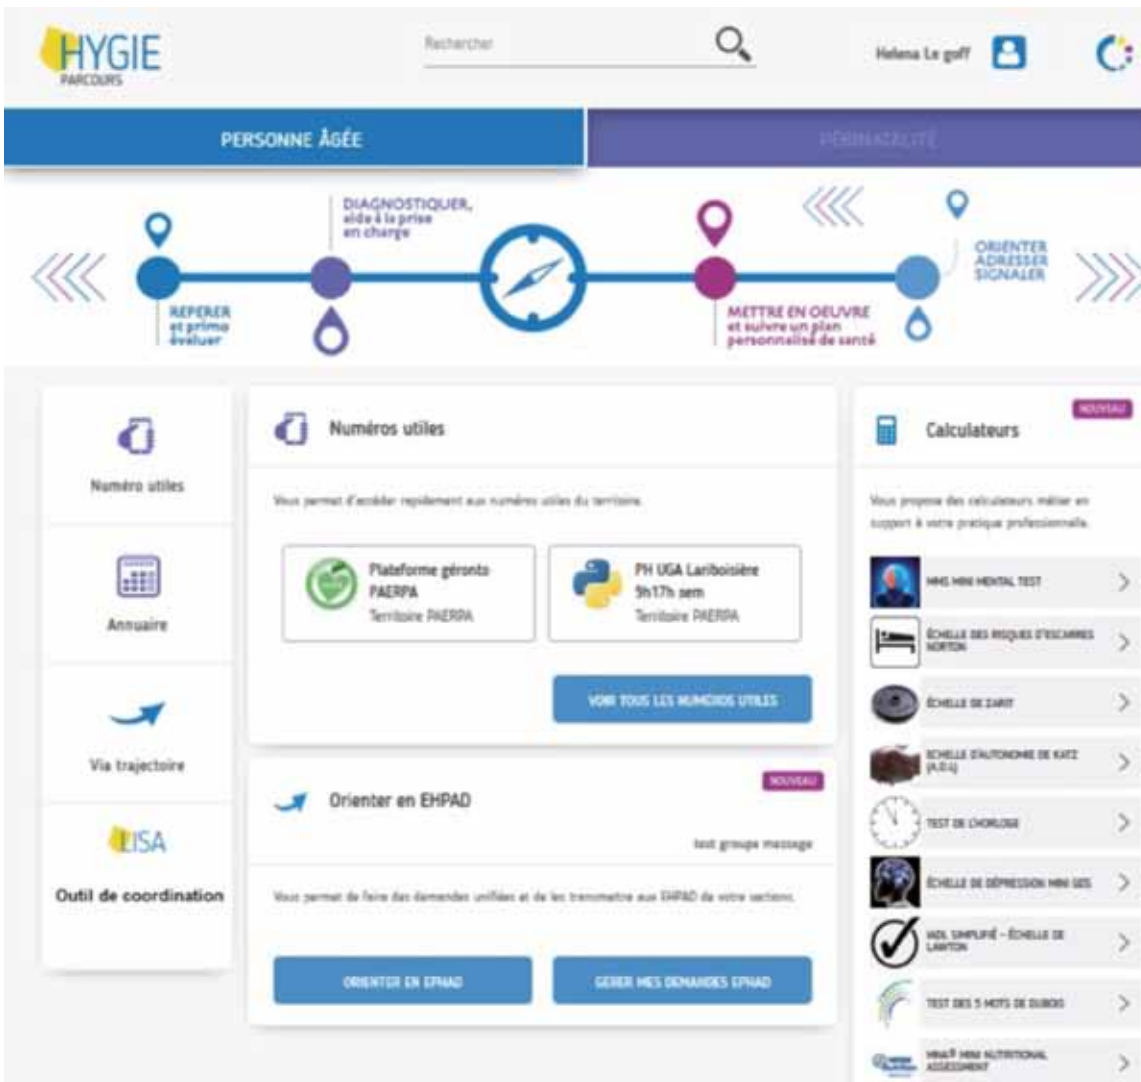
HYGIE
PARCOURS

Rechercher

Helena Le goff

PERSONNE ÂGÉE

PÉRINATALITÉ

DIAGNOSTIQUER, aide à la prise en charge

ORIENTER ADRESSER SIGNALER

REPERER et primo évaluer

METTRE EN OEUVRE et suivre un plan personnalisé de santé

Numéro utiles

Annuaire

Via trajectoire

LISA

Outil de coordination

Numéros utiles

Vous permet d'accéder rapidement aux numéros utiles du territoire.

Plateforme géronto PAERPA
Territoire PAERPA

PH UGA Lariboisière 9h17h sem
Territoire PAERPA

VOIR TOUS LES NUMÉROS UTILES

NOUVEAU

Orienter en EHPAD

test groupe message

Vous permet de faire des demandes unifiées et de les transmettre aux EHPAD de votre secteur.

ORIENTER EN EPHAD

GERER MES DEMANDES EPHAD

NOUVEAU

Calculateurs

Vous propose des calculateurs métier en support à votre pratique professionnelle.

MMS MINI MENTAL TEST

ÉCHELLE DES RISQUES D'ESCARRES NORTON

ÉCHELLE DE ZARIT

ÉCHELLE D'AUTONOMIE DE KATZ (A.D.L)

TEST DE L'HORLOGE

ÉCHELLE DE DÉPRESSION MINI GDS

IADL SIMPLIFIÉ - ÉCHELLE DE LAWTON

TEST DES 5 MOTS DE DUBOIS

MNA® MINI NUTRITIONAL ASSESSMENT